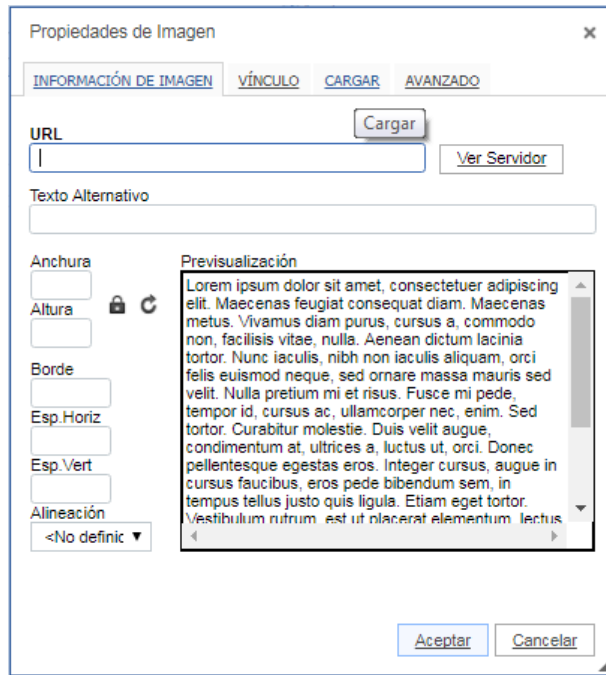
Propiedades de Imagen ×

INFORMACIÓN DE IMAGEN VÍNCULO CARGAR AVANZADO

Cargar

URL

Ver Servidor

Texto Alternativo

Anchura

Altura

Borde

Esp.Horiz

Esp.Vert

Alineación

<No definic ▼

Previsualización

Lorem ipsum dolor sit amet, consectetuer adipiscing elit. Maecenas feugiat consequat diam. Maecenas metus. Vivamus diam purus, cursus a, commodo non, facilisis vitae, nulla. Aenean dictum lacinia tortor. Nunc iaculis, nibh non iaculis aliquam, orci felis euismod neque, sed ornare massa mauris sed velit. Nulla pretium mi et risus. Fusce mi pede, tempor id, cursus ac, ullamcorper nec, enim. Sed tortor. Curabitur molestie. Duis velit augue, condimentum at, ultrices a, luctus ut, orci. Donec pellentesque egestas eros. Integer cursus, augue in cursus faucibus, eros pede bibendum sem, in tempus tellus justo quis ligula. Etiam eget tortor. Vestibulum rutrum, est ut placerat elementum, lectus

Aceptar Cancelar